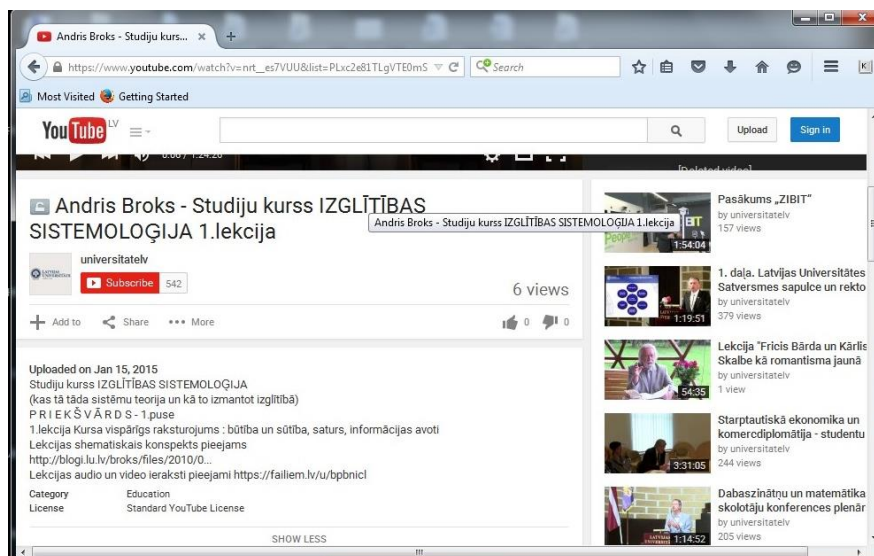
Andris Broks - Studiju kurs... ×

https://www.youtube.com/watch?v=nrt__es7VUU&list=PLxc2e81TLgVTE0mS

Search

Most Visited Getting Started

YouTube LV

Upload

Sign in

0:00 / 1:24:26

[Deleted video]

Andris Broks - Studiju kurss IZGLĪTĪBAS SISTEMOLOĢIJA 1.lekcija

Andris Broks - Studiju kurss IZGLĪTĪBAS SISTEMOLOĢIJA 1.lekcija

universitatelv

Subscribe 542

6 views

Add to Share More

0 0

Uploaded on Jan 15, 2015
Studiju kurss IZGLĪTĪBAS SISTEMOLOĢIJA
(kas tā tāda sistēmu teorija un kā to izmantot izglītībā)
P R I E K Š V Ā R D S - 1.puse
1.lekcija Kursa vispārīgs raksturojums : būtība un sūtība, saturs, informācijas avoti
Lekcijas shematiskais konspekts pieejams
http://blogi.lu.lv/broks/files/2010/0...
Lekcijas audio un video ieraksti pieejami https://failiem.lv/u/bpbnicl

Category Education
License Standard YouTube License

SHOW LESS

Pasākums „ZIBIT"
by universitatelv
157 views
1:54:04

1. daļa. Latvijas Universitātes Satversmes sapulce un rekto
by universitatelv
379 views
1:19:51

Lekcija "Fricis Bārda un Kārlis Skalbe kā romantisma jaunā
by universitatelv
1 view
54:35

Starptautiskā ekonomika un komercdiplomātija - studentu
by universitatelv
244 views
3:31:05

Dabaszinātņu un matemātika skolotāju konferences plenār
by universitatelv
205 views
1:14:52